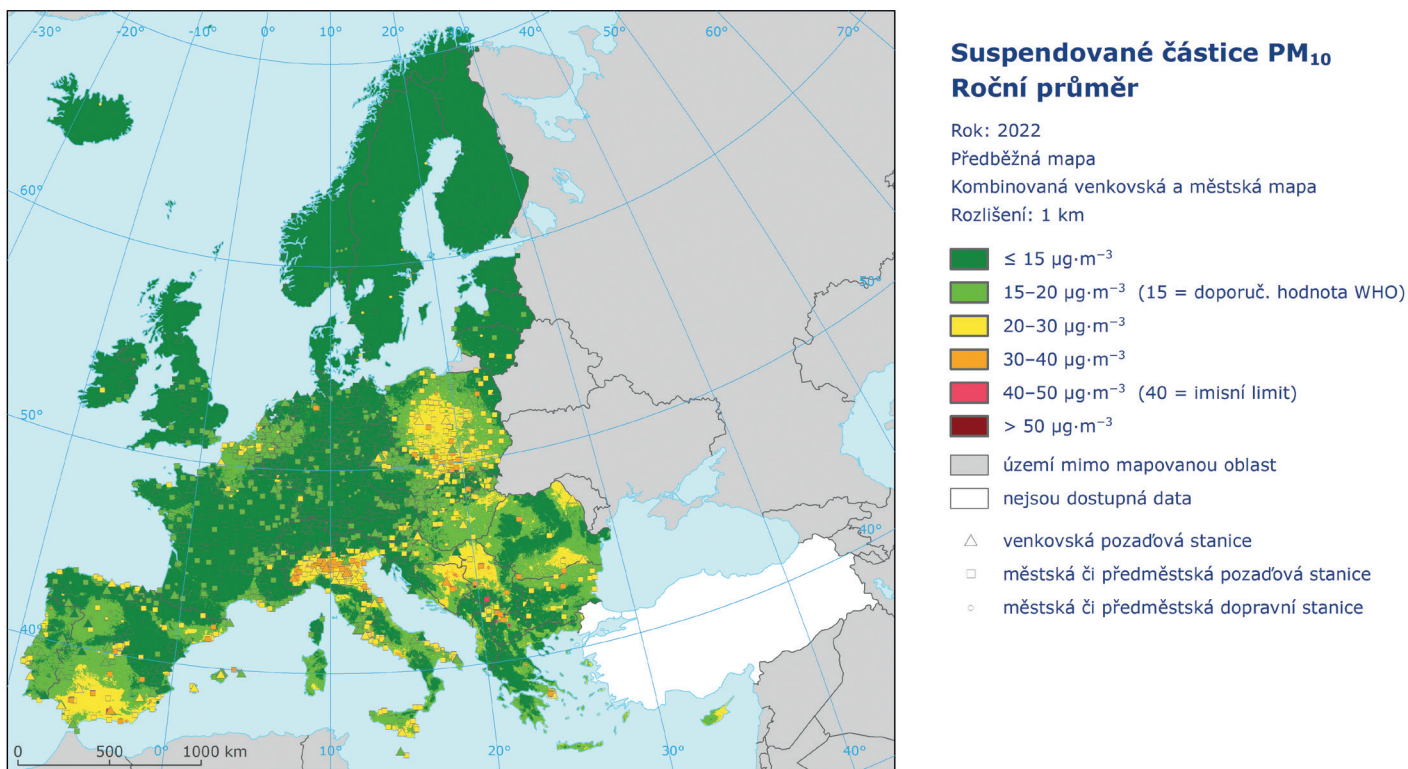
-30° -20° -10° 0° 10° 20° 30° 40° 50° 60° 70°

60°

50°

40°

50°

40°

0 500 1000 km

0° 10° 20° 30° 40°

**Suspendované částice PM$_{10}$**
**Roční průměr**

Rok: 2022
Předběžná mapa
Kombinovaná venkovská a městská mapa
Rozlišení: 1 km

≤ 15 µg·m$^{-3}$
15–20 µg·m$^{-3}$ (15 = doporuč. hodnota WHO)
20–30 µg·m$^{-3}$
30–40 µg·m$^{-3}$
40–50 µg·m$^{-3}$ (40 = imisní limit)
> 50 µg·m$^{-3}$
území mimo mapovanou oblast
nejsou dostupná data

venkovská pozaďová stanice
městská či předměstská pozaďová stanice
městská či předměstská dopravní stanice